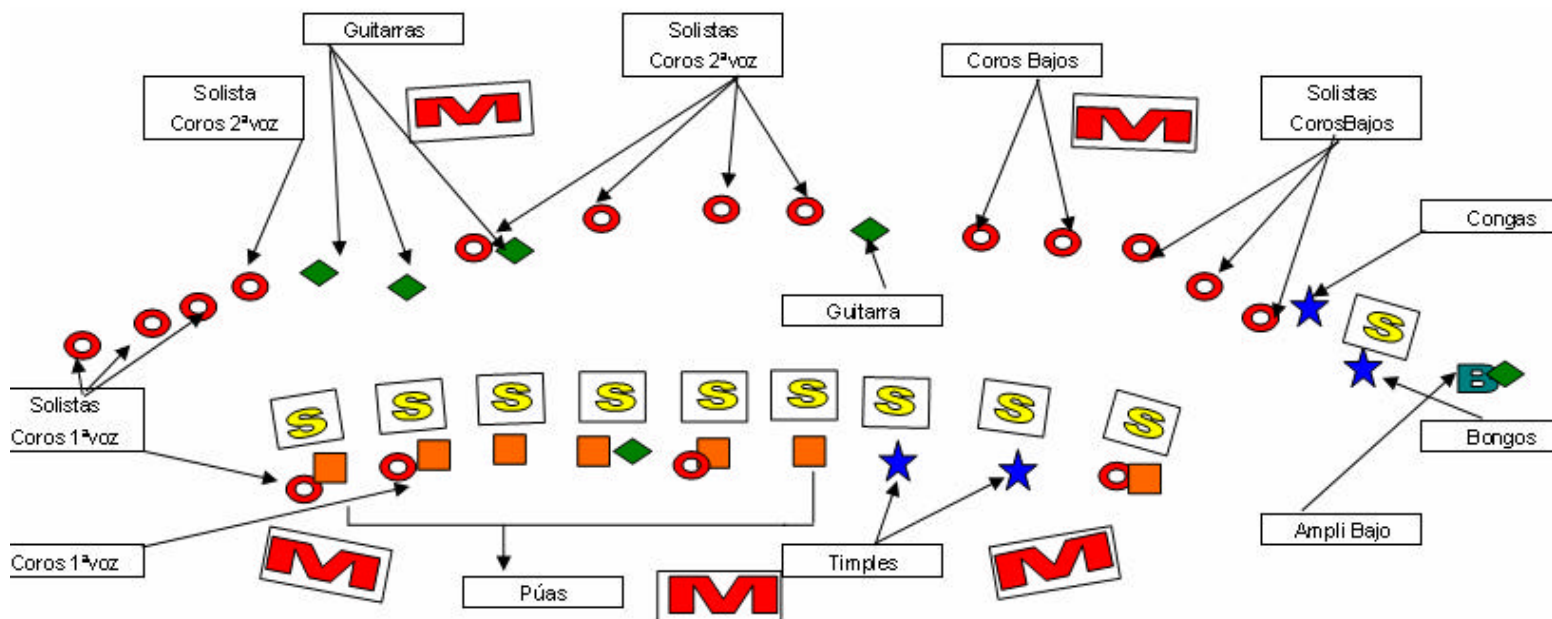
Guitarras

Solistas
Coros 2ªvoz

Coros Bajos

Solista
Coros 2ªvoz

M

M

Solistas
CorosBajos

Congas

Guitarra

S

B

Solistas
Coros 1ªvoz

S S S S S S S S S

Bongos

Ampli Bajo

Coros 1ªvoz

M

Púas

M

Timples

M